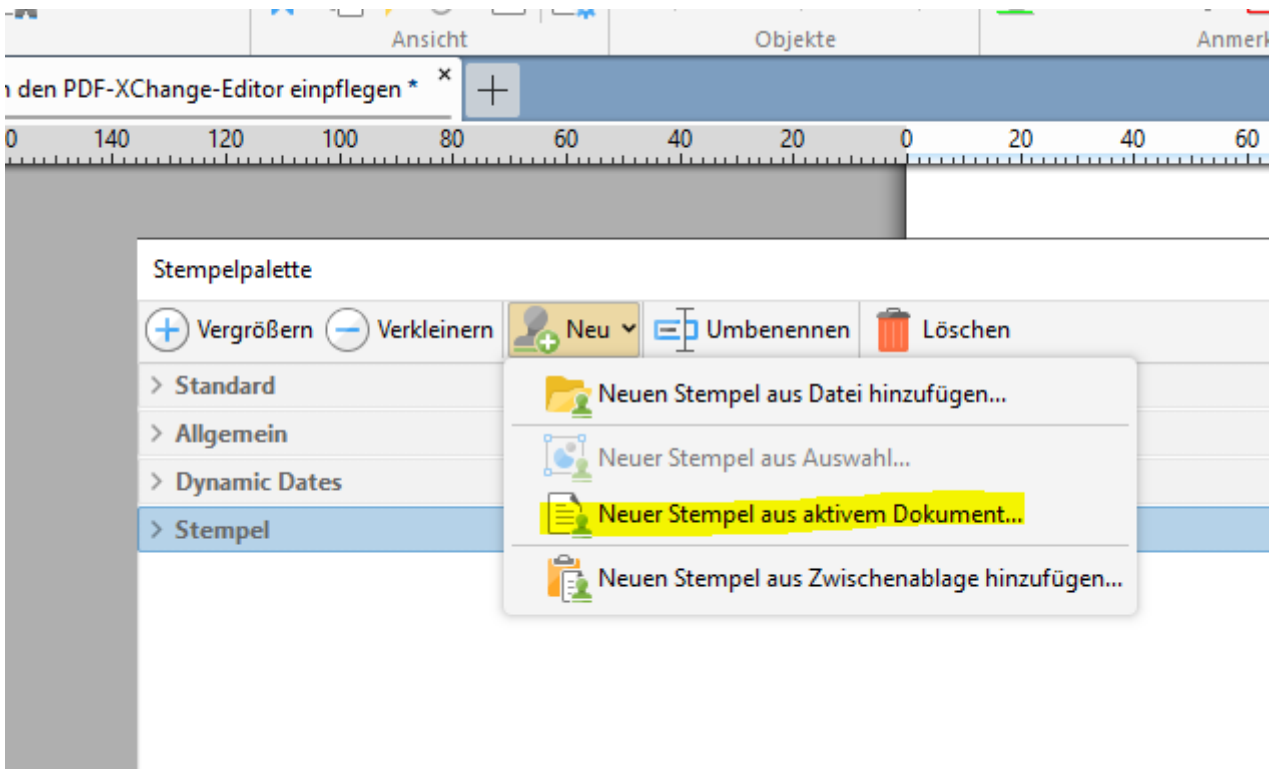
Ansicht
Objekte
Anmerk

n den PDF-XChange-Editor einpflegen *

0 140 120 100 80 60 40 20 0 20 40 60

Stempelpalette

Vergrößern Verkleinern Neu Umbenennen Löschen

Standard
Allgemein
Dynamic Dates
Stempel

Neuen Stempel aus Datei hinzufügen...
Neuer Stempel aus Auswahl...
Neuer Stempel aus aktivem Dokument...
Neuen Stempel aus Zwischenablage hinzufügen...